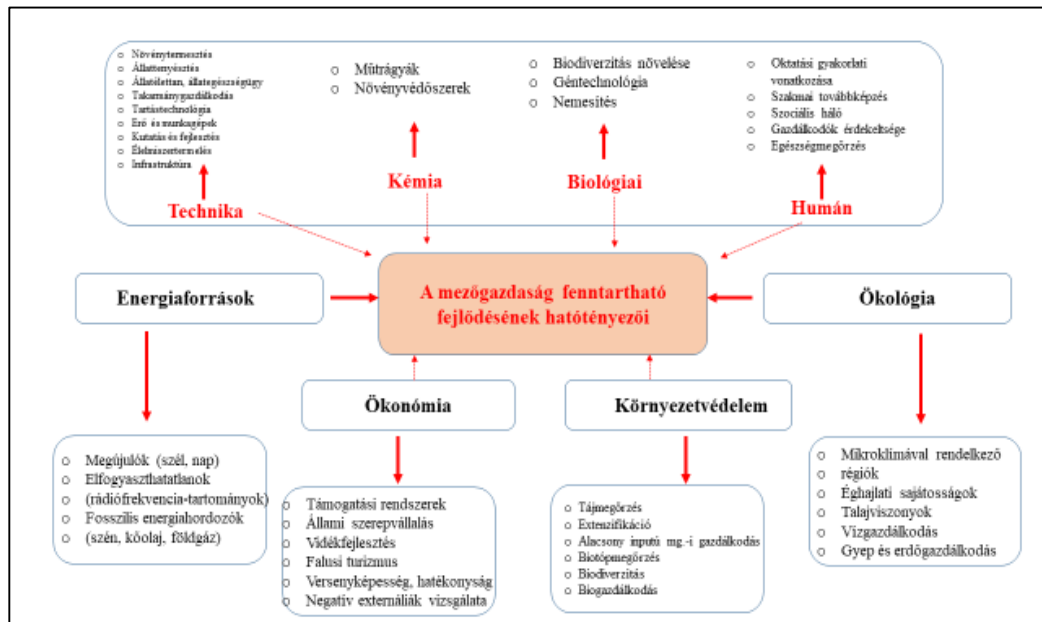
Növénytermesztés
Állattenyésztés
Állatélettan, állategészségügy
Takarmánygazdálkodás
Tartástechnológia
Erő- és munkagépek
Kutatás és fejlesztés
Élelmiszertermelés
Infrastruktúra

Technika

Műtrágyák
Növényvédőszerek

Kémia

Biodiverzitás növelése
Géntechnológia
Nemesítés

Biológiai

Oktatási gyakorlati vonatkozása
Szakmai továbbképzés
Szociális háló
Gazdálkodók érdekeltsége
Egészségmegőrzés

Humán

Energiaforrások

A mezőgazdaság fenntartható fejlődésének hatótényezői

Ökológia

Ökonómia

Környezetvédelem

Megújulók (szél, nap)
Elfogyaszthatatlanok (rádiófrekvencia-tartományok)
Fosszilis energiahordozók (szén, kőolaj, földgáz)

Támogatási rendszerek
Állami szerepvállalás
Vidékfejlesztés
Falusi turizmus
Versenyképesség, hatékonyság
Negatív externáliák vizsgálata

Tájmegőrzés
Extenzifikáció
Alacsony inputú mg.-i gazdálkodás
Biotópmegőrzés
Biodiverzitás
Biogazdálkodás

Mikroklímával rendelkező régiók
Éghajlati sajátosságok
Talajviszonyok
Vízgazdálkodás
Gyep és erdőgazdálkodás